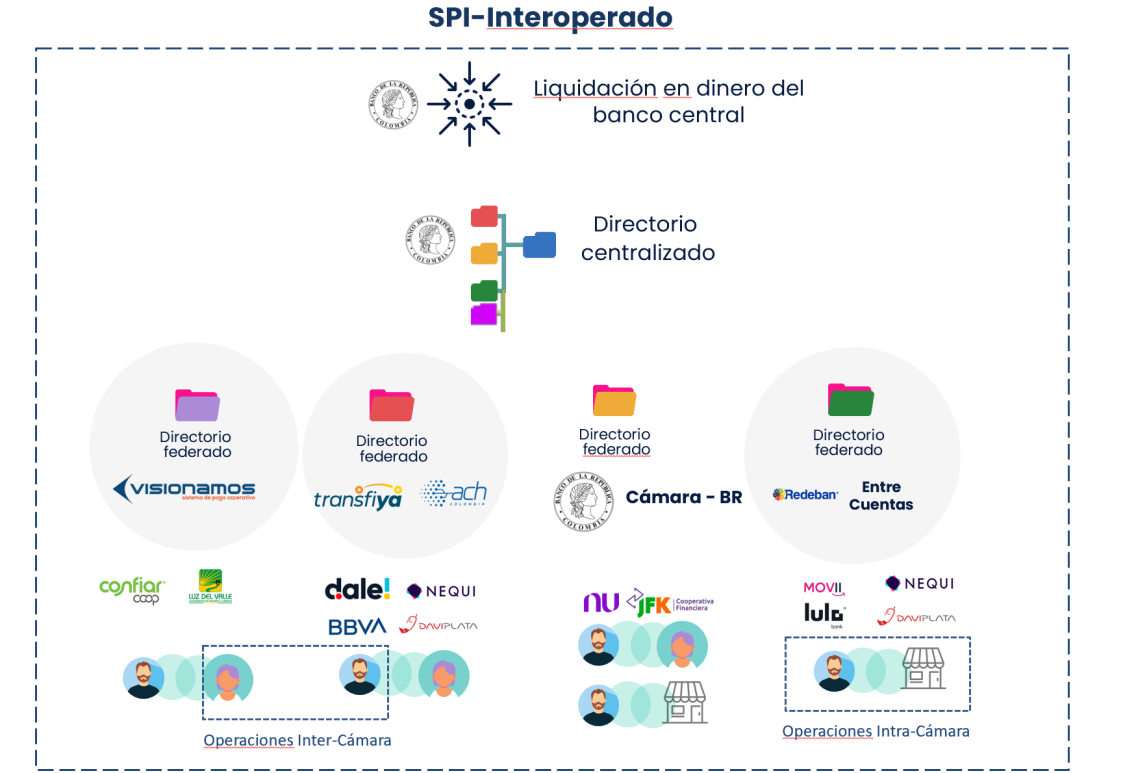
SPI-Interoperado

BANCO DE LA REPÚBLICA COLOMBIA

Liquidación en dinero del banco central

BANCO DE LA REPÚBLICA COLOMBIA

Directorio centralizado

Directorio federado

visionamos
sistema de pago cooperativo

Directorio federado

transfiya

ach COLOMBIA

Directorio federado

BANCO DE LA REPÚBLICA COLOMBIA

Cámara - BR

Directorio federado

Redeban

Entre Cuentas

confiar coop

LUZ DEL VALLE

dale!

NEQUI

BBVA

DAVIPLATA

Operaciones Inter-Cámara

nu

JFK Cooperativa Financiera

MOVII

NEQUI

lulo bank

DAVIPLATA

Operaciones Intra-Cámara